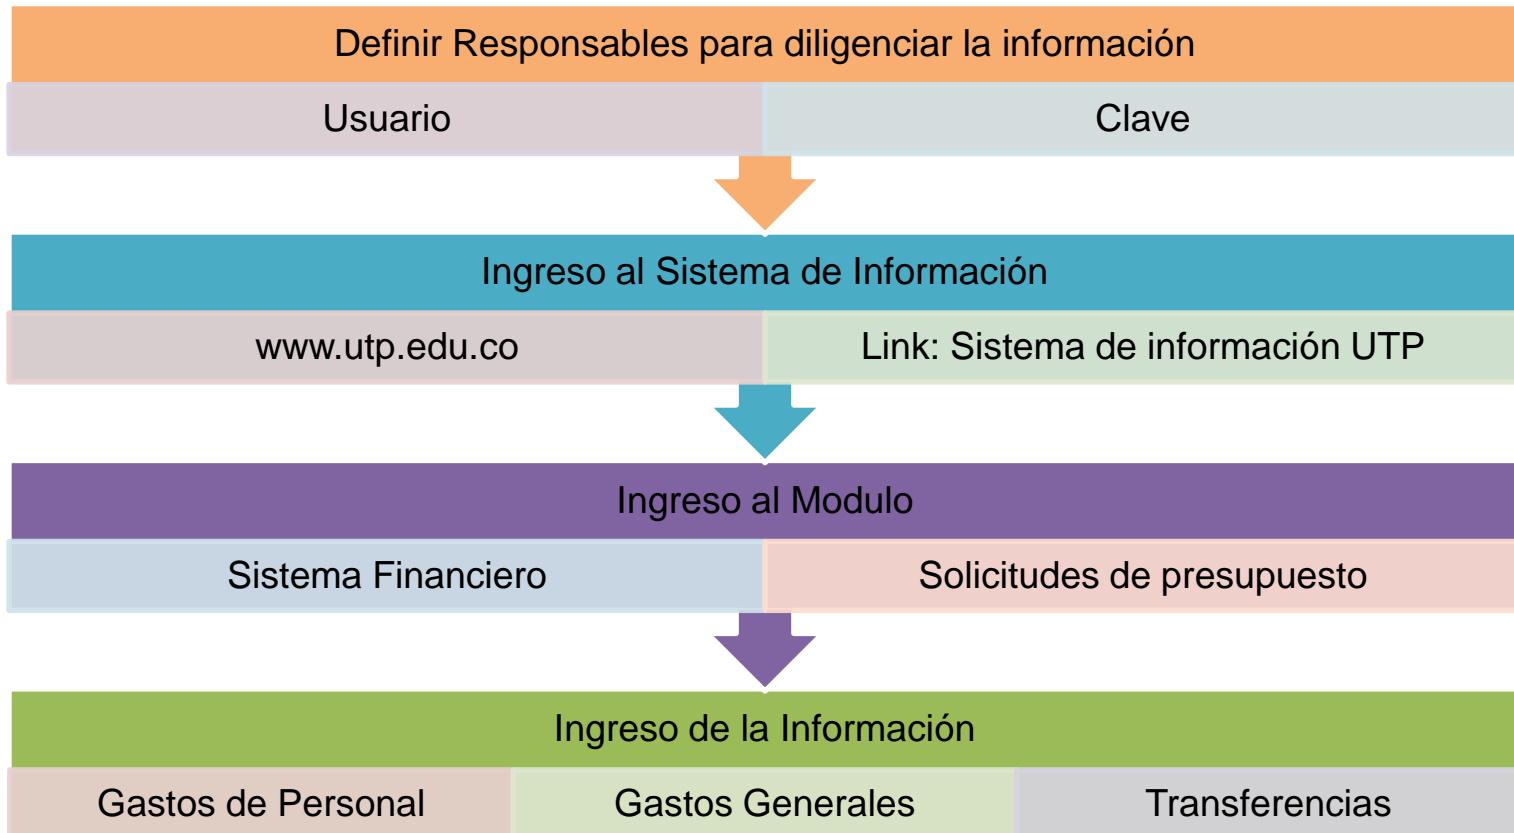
Definir Responsables para diligenciar la información

Usuario

Clave

Ingreso al Sistema de Información

www.utp.edu.co

Link: Sistema de información UTP

Ingreso al Modulo

Sistema Financiero

Solicitudes de presupuesto

Ingreso de la Información

Gastos de Personal

Gastos Generales

Transferencias